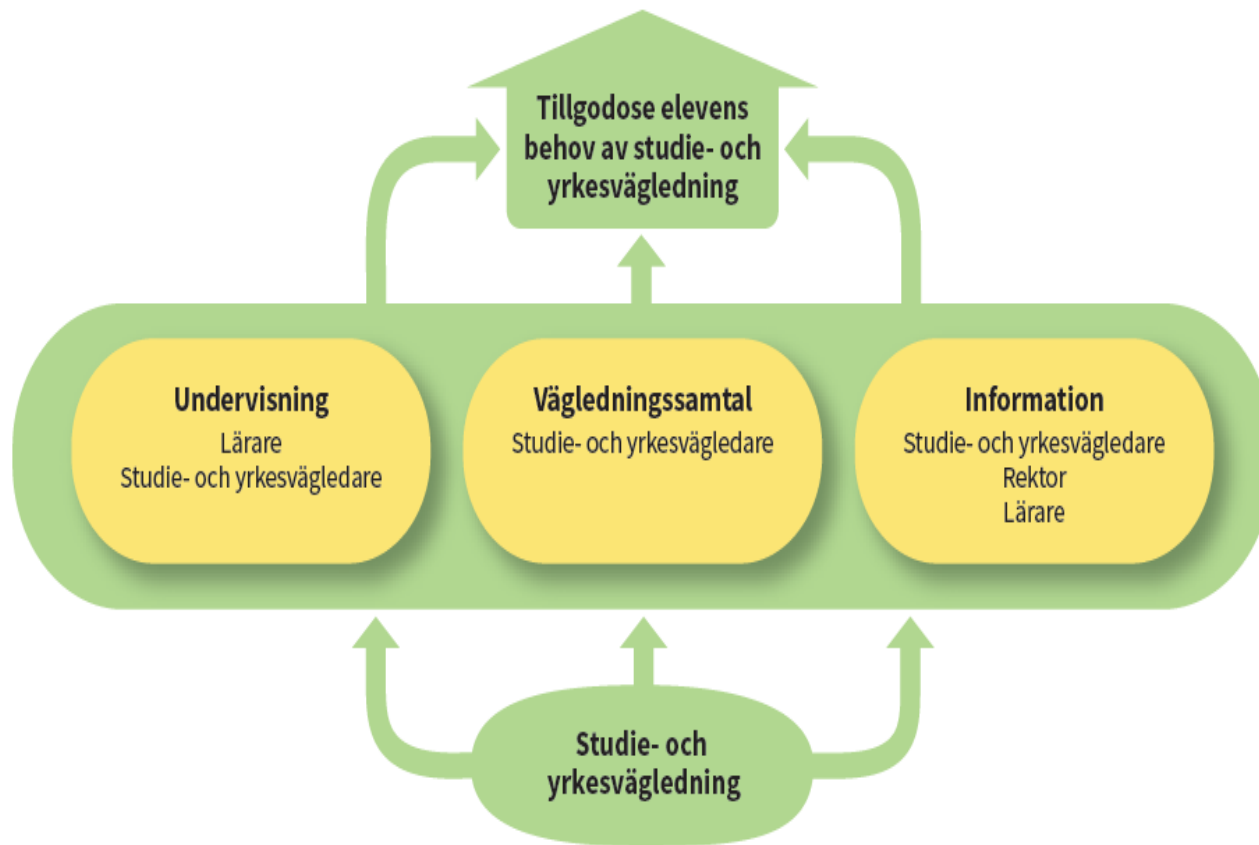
Tillgodose elevens behov av studie- och yrkesvägledning

Undervisning
Lärare
Studie- och yrkesvägledare

Vägledningssamtal
Studie- och yrkesvägledare

Information
Studie- och yrkesvägledare
Rektor
Lärare

Studie- och yrkesvägledning